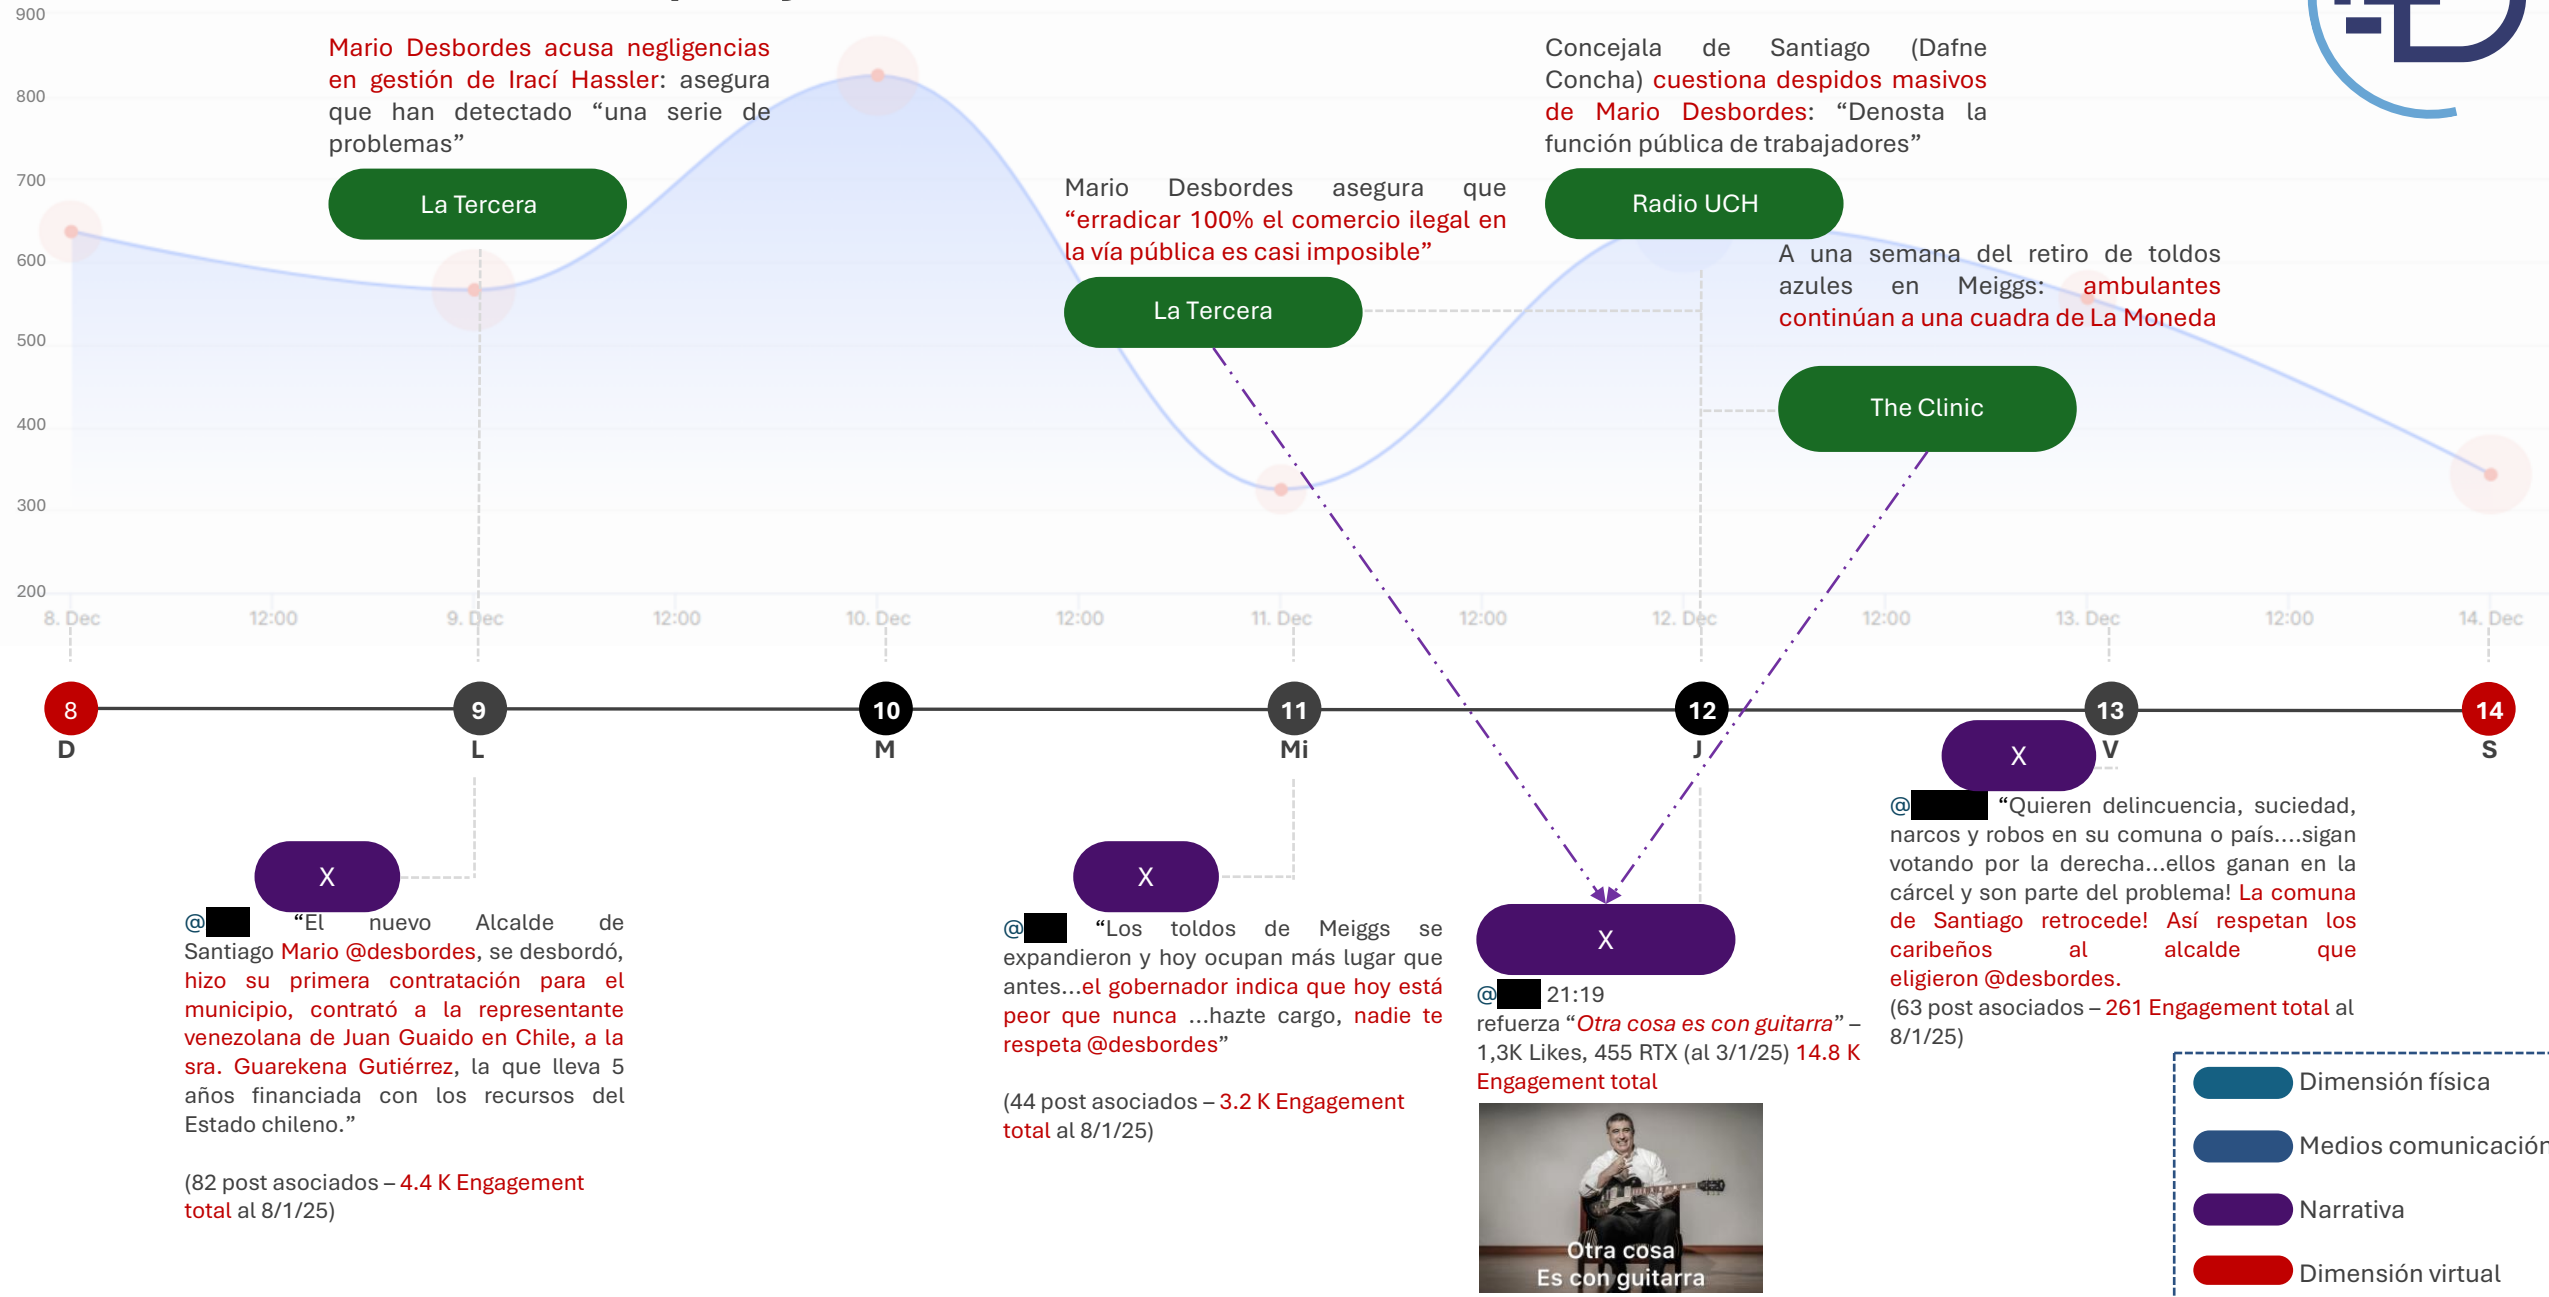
900
800
700
600
500
400
300
200

8. Dec 12:00 9. Dec 12:00 10. Dec 12:00 11. Dec 12:00 12. Dec 12:00 13. Dec 12:00 14. Dec

Mario Desbordes acusa negligencias en gestión de Irací Hassler: asegura que han detectado "una serie de problemas"

La Tercera

Mario Desbordes asegura que "erradicar 100% el comercio ilegal en la vía pública es casi imposible"

La Tercera

Concejala de Santiago (Dafne Concha) cuestiona despidos masivos de Mario Desbordes: "Denosta la función pública de trabajadores"

Radio UCH

A una semana del retiro de toldos azules en Meiggs: ambulantes continúan a una cuadra de La Moneda

The Clinic

8 D
9 L
10 M
11 Mi
12 J
13 V
14 S

X

@ "El nuevo Alcalde de Santiago Mario @desbordes, se desbordó, hizo su primera contratación para el municipio, contrató a la representante venezolana de Juan Guaido en Chile, a la sra. Guarekena Gutiérrez, la que lleva 5 años financiada con los recursos del Estado chileno."

(82 post asociados – 4.4 K Engagement total al 8/1/25)

X

@ "Los toldos de Meiggs se expandieron y hoy ocupan más lugar que antes...el gobernador indica que hoy está peor que nunca ...hazte cargo, nadie te respeta @desbordes"

(44 post asociados – 3.2 K Engagement total al 8/1/25)

X

@ 21:19
refuerza "Otra cosa es con guitarra" – 1,3K Likes, 455 RTX (al 3/1/25) 14.8 K Engagement total

Otra cosa
Es con guitarra

X

@ "Quieren delincuencia, suciedad, narcos y robos en su comuna o país....sigan votando por la derecha...ellos ganan en la cárcel y son parte del problema! La comuna de Santiago retrocede! Así respetan los caribeños al alcalde que eligieron @desbordes.
(63 post asociados – 261 Engagement total al 8/1/25)

Dimensión física
Medios comunicación
Narrativa
Dimensión virtual